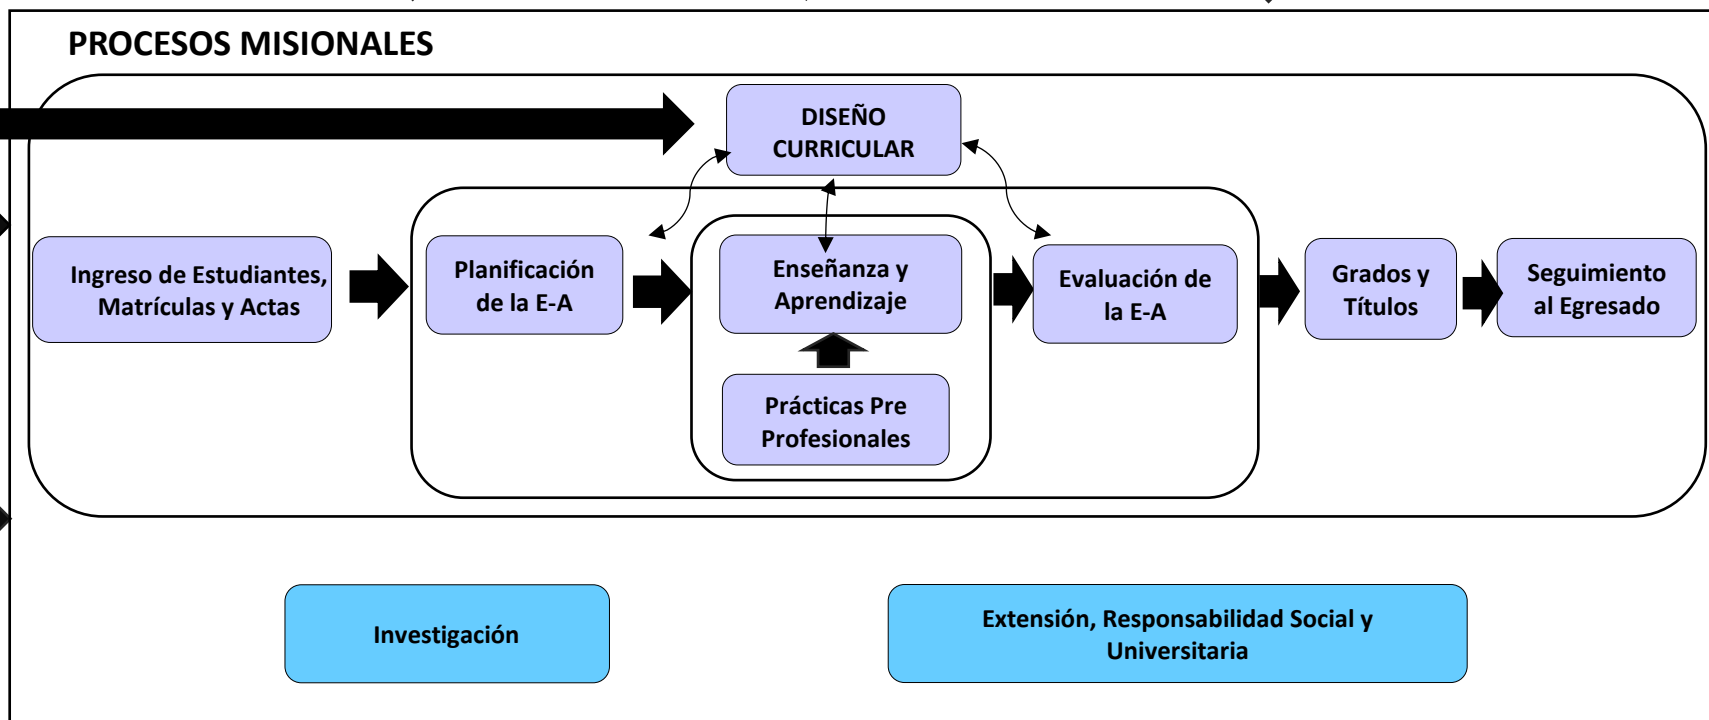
PROCESOS MISIONALES

DISEÑO CURRICULAR

Ingreso de Estudiantes, Matrículas y Actas

Planificación de la E-A

Enseñanza y Aprendizaje

Prácticas Pre Profesionales

Evaluación de la E-A

Grados y Títulos

Seguimiento al Egresado

Investigación

Extensión, Responsabilidad Social y Universitaria